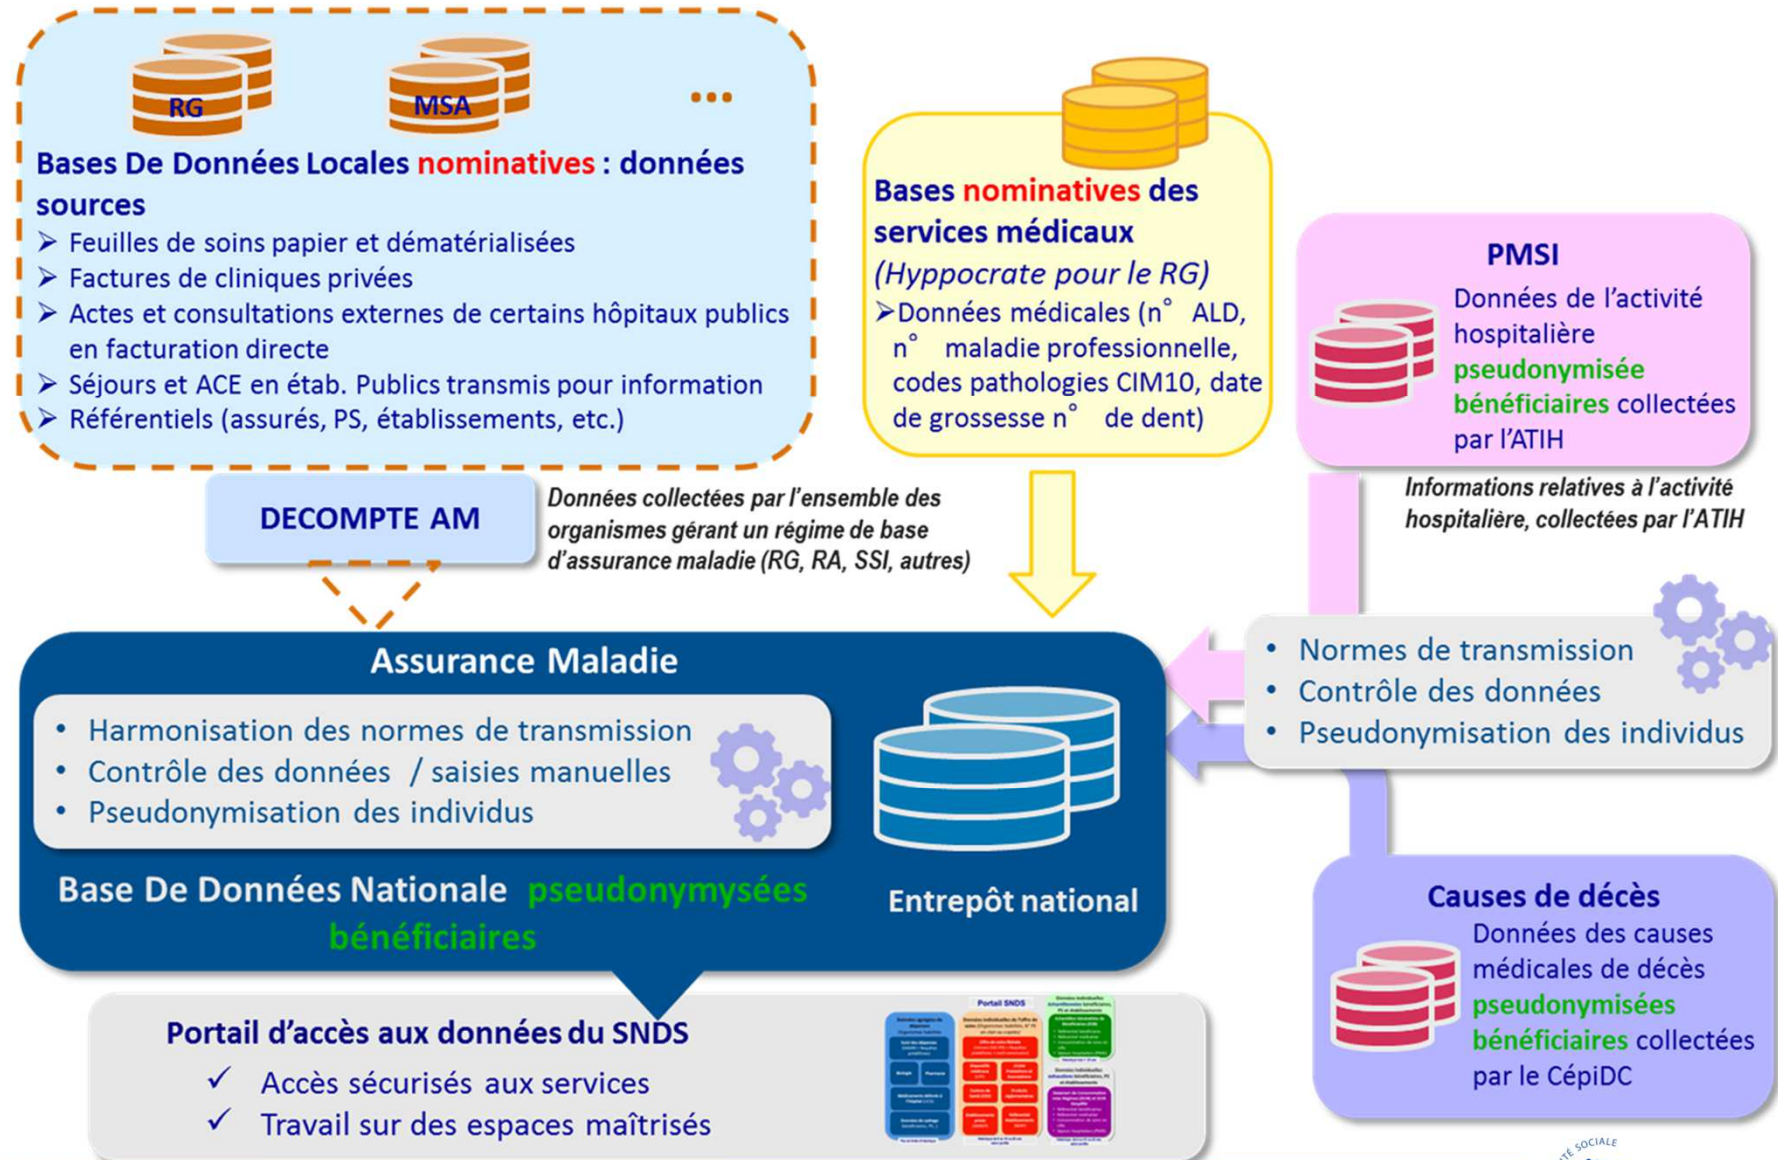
RG

MSA

...

Bases De Données Locales nominatives : données sources

➢ Feuilles de soins papier et dématérialisées
➢ Factures de cliniques privées
➢ Actes et consultations externes de certains hôpitaux publics en facturation directe
➢ Séjours et ACE en étab. Publics transmis pour information
➢ Référentiels (assurés, PS, établissements, etc.)

Bases nominatives des services médicaux (Hyppocrate pour le RG)

➢Données médicales (n° ALD, n° maladie professionnelle, codes pathologies CIM10, date de grossesse n° de dent)

PMSI

Données de l'activité hospitalière pseudonymisée bénéficiaires collectées par l'ATIH

DECOMPTE AM

Données collectées par l'ensemble des organismes gérant un régime de base d'assurance maladie (RG, RA, SSI, autres)

Informations relatives à l'activité hospitalière, collectées par l'ATIH

Assurance Maladie

• Harmonisation des normes de transmission
• Contrôle des données / saisies manuelles
• Pseudonymisation des individus

Base De Données Nationale pseudonymysées bénéficiaires

Entrepôt national

• Normes de transmission
• Contrôle des données
• Pseudonymisation des individus

Causes de décès

Données des causes médicales de décès pseudonymisées bénéficiaires collectées par le CépiDC

Portail d'accès aux données du SNDS

✓ Accès sécurisés aux services
✓ Travail sur des espaces maîtrisés

Portail SNDS

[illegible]

SOCIALE